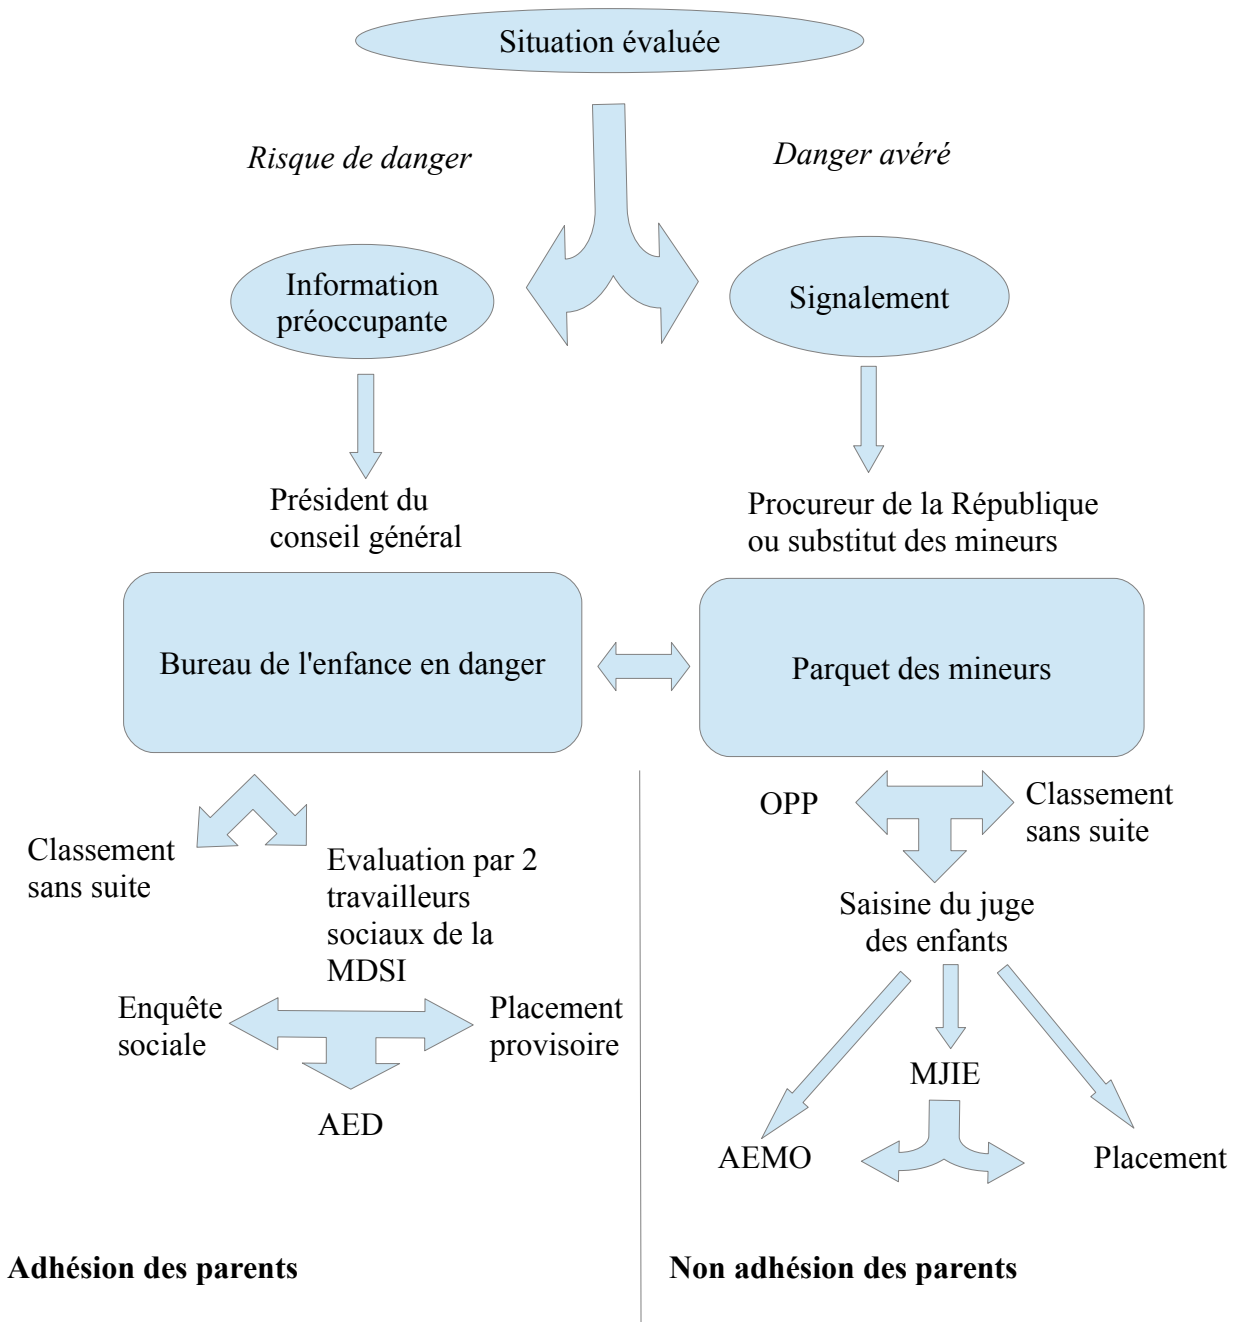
Situation évaluée

*Risque de danger*

*Danger avéré*

Information préoccupante

Signalement

Président du conseil général

Procureur de la République ou substitut des mineurs

Bureau de l'enfance en danger

Parquet des mineurs

Classement sans suite

Evaluation par 2 travailleurs sociaux de la MDSI

Enquête sociale

Placement provisoire

AED

OPP

Classement sans suite

Saisine du juge des enfants

MJIE

AEMO

Placement

**Adhésion des parents**

**Non adhésion des parents**